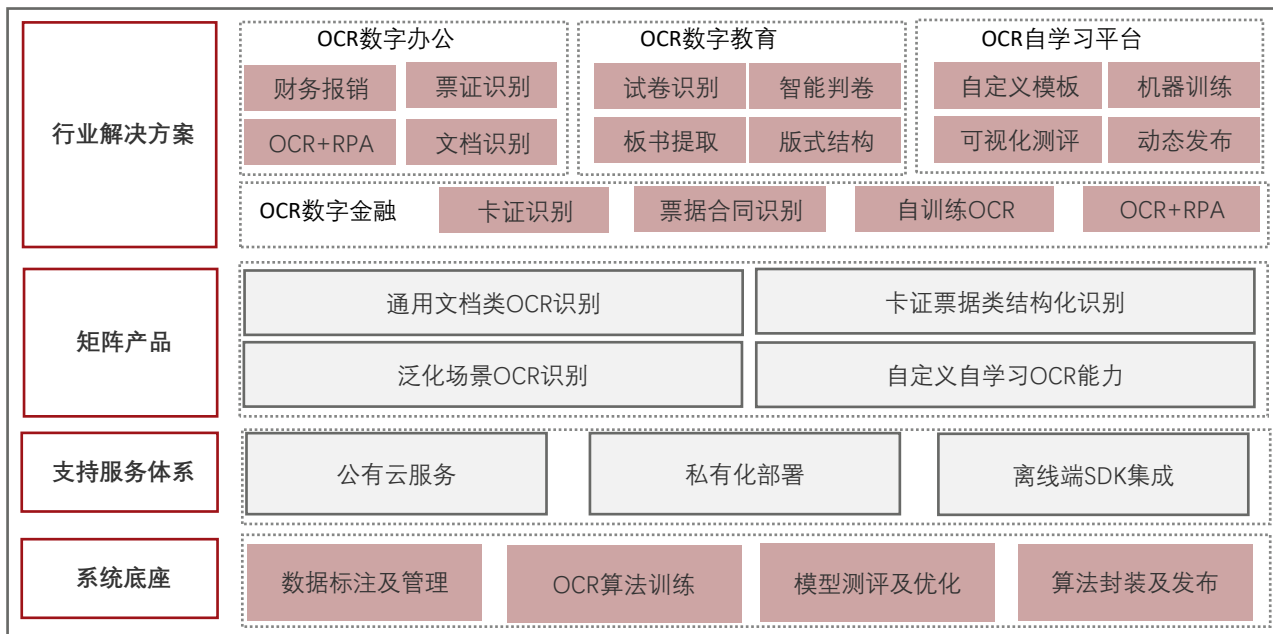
行业解决方案

OCR数字办公
财务报销
票证识别
OCR+RPA
文档识别

OCR数字教育
试卷识别
智能判卷
板书提取
版式结构

OCR自学习平台
自定义模板
机器训练
可视化测评
动态发布

OCR数字金融
卡证识别
票据合同识别
自训练OCR
OCR+RPA

矩阵产品

通用文档类OCR识别
卡证票据类结构化识别
泛化场景OCR识别
自定义自学习OCR能力

支持服务体系

公有云服务
私有化部署
离线端SDK集成

系统底座

数据标注及管理
OCR算法训练
模型测评及优化
算法封装及发布